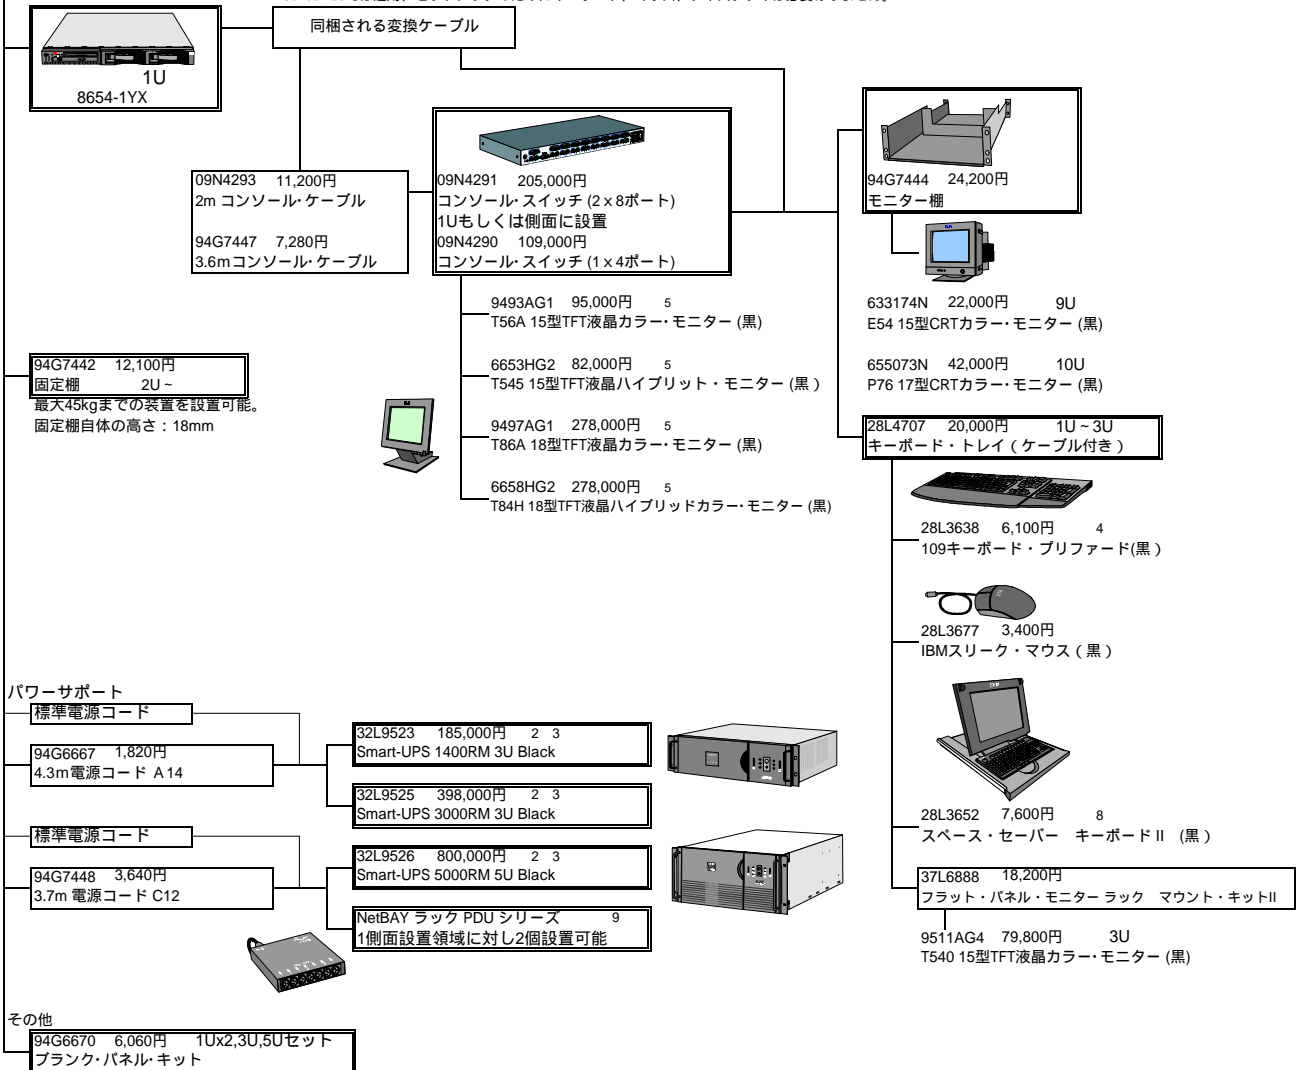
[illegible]

1U
8654-1YX

同梱される変換ケーブル

09N4293 11,200円
2m コンソール･ケーブル

94G7447 7,280円
3.6mコンソール･ケーブル

09N4291 205,000円
コンソール･スイッチ (2 x 8ポート)
1Uもしくは側面に設置
09N4290 109,000円
コンソール･スイッチ (1 x 4ポート)

94G7444 24,200円
モニター棚

633174N 22,000円 9U
E54 15型CRTカラー･モニター (黒)

655073N 42,000円 10U
P76 17型CRTカラー･モニター (黒)

9493AG1 95,000円 5
T56A 15型TFT液晶カラー･モニター (黒)

6653HG2 82,000円 5
T545 15型TFT液晶ハイブリット・モニター (黒 )

9497AG1 278,000円 5
T86A 18型TFT液晶カラー･モニター (黒)

6658HG2 278,000円 5
T84H 18型TFT液晶ハイブリッドカラー･モニター (黒)

94G7442 12,100円
固定棚 2U ~
最大45kgまでの装置を設置可能。
固定棚自体の高さ：18mm

28L4707 20,000円 1U ~ 3U
キーボード・トレイ ( ケーブル付き )

28L3638 6,100円 4
109キーボード・プリファード(黒 )

28L3677 3,400円
IBMスリーク・マウス ( 黒 )

28L3652 7,600円 8
スペース・セーバー キーボード II (黒 )

37L6888 18,200円
フラット・パネル・モニター ラック マウント・キットII

9511AG4 79,800円 3U
T540 15型TFT液晶カラー･モニター (黒)

パワーサポート
標準電源コード
94G6667 1,820円
4.3m電源コード A 14

32L9523 185,000円 2 3
Smart-UPS 1400RM 3U Black

32L9525 398,000円 2 3
Smart-UPS 3000RM 3U Black

標準電源コード
94G7448 3,640円
3.7m 電源コード C12

32L9526 800,000円 2 3
Smart-UPS 5000RM 5U Black

NetBAY ラック PDU シリーズ 9
1側面設置領域に対し2個設置可能

その他
94G6670 6,060円 1Ux2,3U,5Uセット
ブランク･パネル･キット